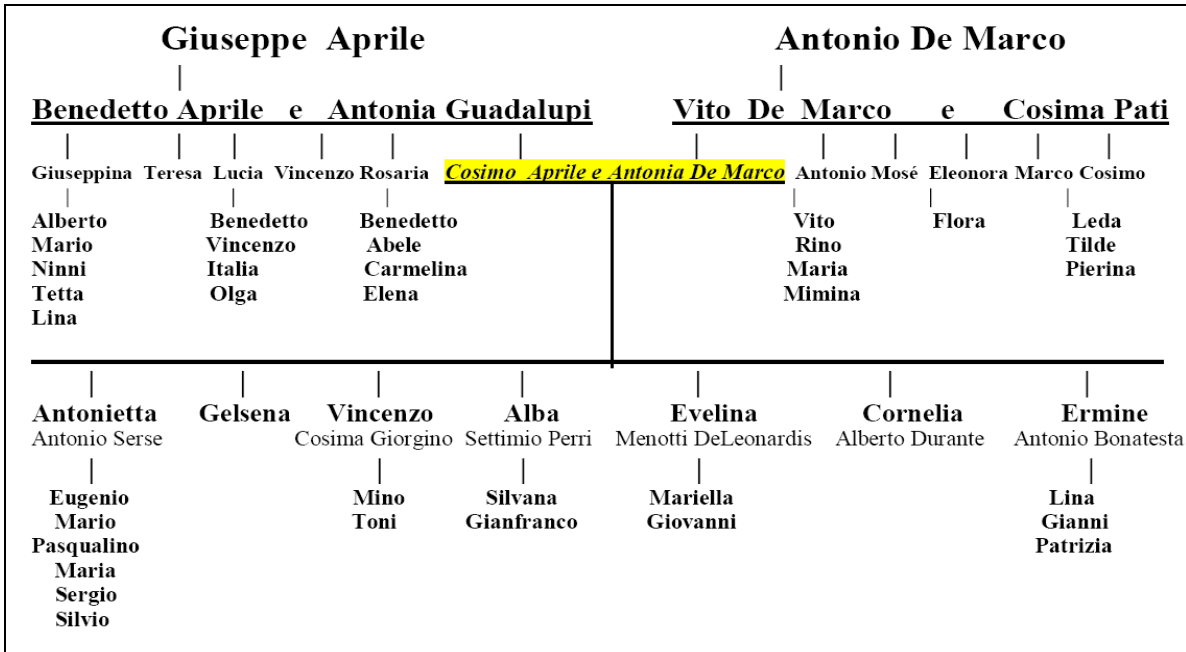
Giuseppe Aprile

Antonio De Marco

Benedetto Aprile e Antonia Guadalupi

Vito De Marco e Cosima Pati

Giuseppina Teresa Lucia Vincenzo Rosaria Cosimo Aprile e Antonia De Marco Antonio Mosé Eleonora Marco Cosimo

Alberto
Mario
Ninni
Tetta
Lina

Benedetto
Vincenzo
Italia
Olga

Benedetto
Abele
Carmelina
Elena

Vito
Rino
Maria
Mimina

Flora

Leda
Tilde
Pierina

Antonietta
Antonio Serse

Eugenio
Mario
Pasqualino
Maria
Sergio
Silvio

Gelsena

Vincenzo
Cosima Giorgino

Mino
Toni

Alba
Settimio Perri

Silvana
Gianfranco

Evelina
Menotti DeLeonardis

Mariella
Giovanni

Cornelia
Alberto Durante

Ermine
Antonio Bonatesta

Lina
Gianni
Patrizia